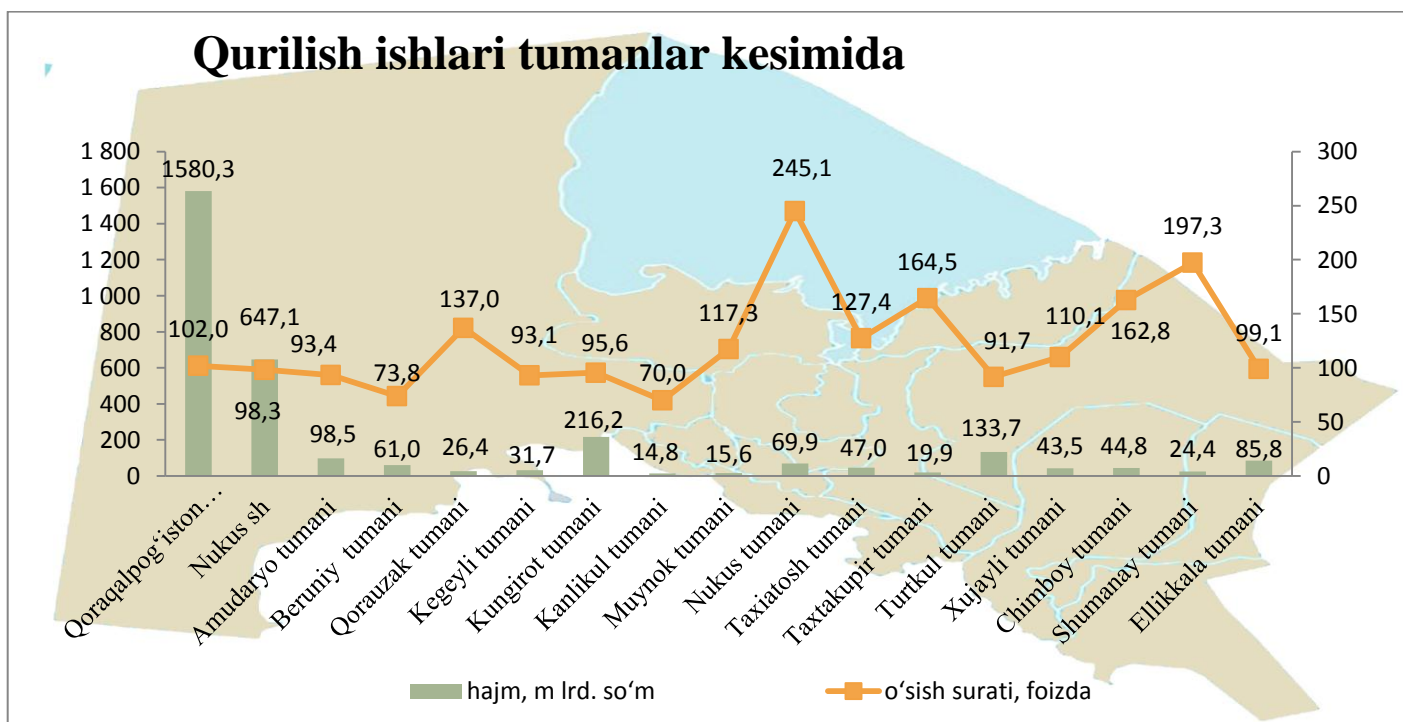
Qurilish ishlari tumanlar kesimida

1 800
1 600
1 400
1 200
1 000
800
600
400
200
0

300
250
200
150
100
50
0

1580,3
102,0
647,1
98,3
93,4
98,5
73,8
61,0
137,0
26,4
93,1
31,7
95,6
216,2
70,0
14,8
117,3
15,6
245,1
69,9
127,4
47,0
164,5
19,9
91,7
133,7
110,1
43,5
162,8
44,8
197,3
24,4
99,1
85,8

Qoraqalpog'iston…
Nukus sh
Amudaryo tumani
Beruniy tumani
Qorauzak tumani
Kegeyli tumani
Kungirot tumani
Kanlikul tumani
Muynok tumani
Nukus tumani
Taxiatosh tumani
Taxtakupir tumani
Turtkul tumani
Xujayli tumani
Chimboy tumani
Shumanay tumani
Ellikkala tumani

hajm, m lrd. so'm
o'sish surati, foizda